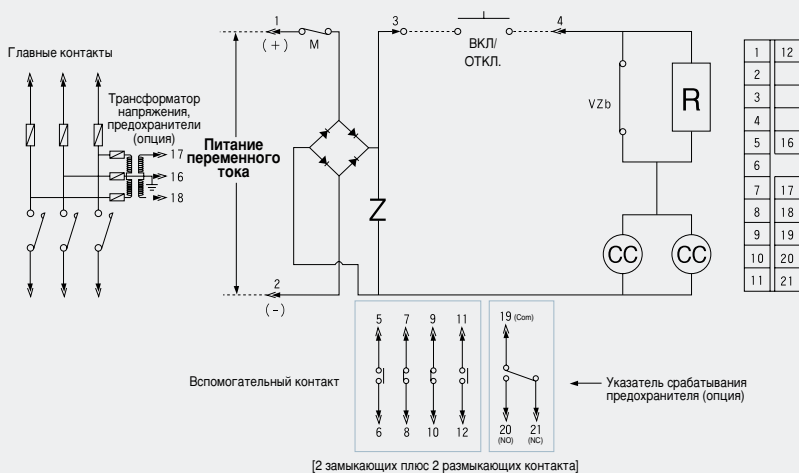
Главные контакты

Трансформатор напряжения, предохранители (опция)

17
16
18

1
(+)
M

Питание переменного тока

2
(-)

3
ВКЛ/ОТКЛ.
4

Z

VZb

R

CC
CC

5 7 9 11
6 8 10 12

19 (Com)
20 (NO)
21 (NC)

Вспомогательный контакт

Указатель срабатывания предохранителя (опция)

[2 замыкающих плюс 2 размыкающих контакта]

| 1 | 12 |
|---|---|
| 2 | |
| 3 | |
| 4 | |
| 5 | 16 |
| 6 | |
| 7 | 17 |
| 8 | 18 |
| 9 | 19 |
| 10 | 20 |
| 11 | 21 |